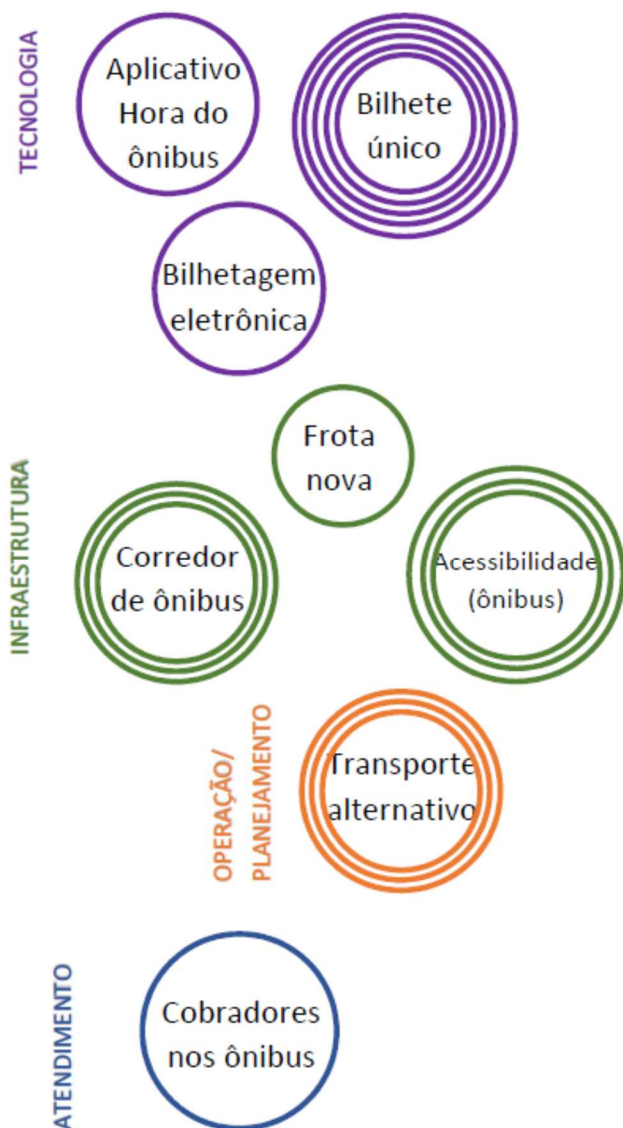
TECNOLOGIA

Aplicativo Hora do ônibus

Bilhete único

Bilhetagem eletrônica

INFRAESTRUTURA

Frota nova

Corredor de ônibus

Acessibilidade (ônibus)

OPERAÇÃO/ PLANEJAMENTO

Transporte alternativo

ATENDIMENTO

Cobradores nos ônibus